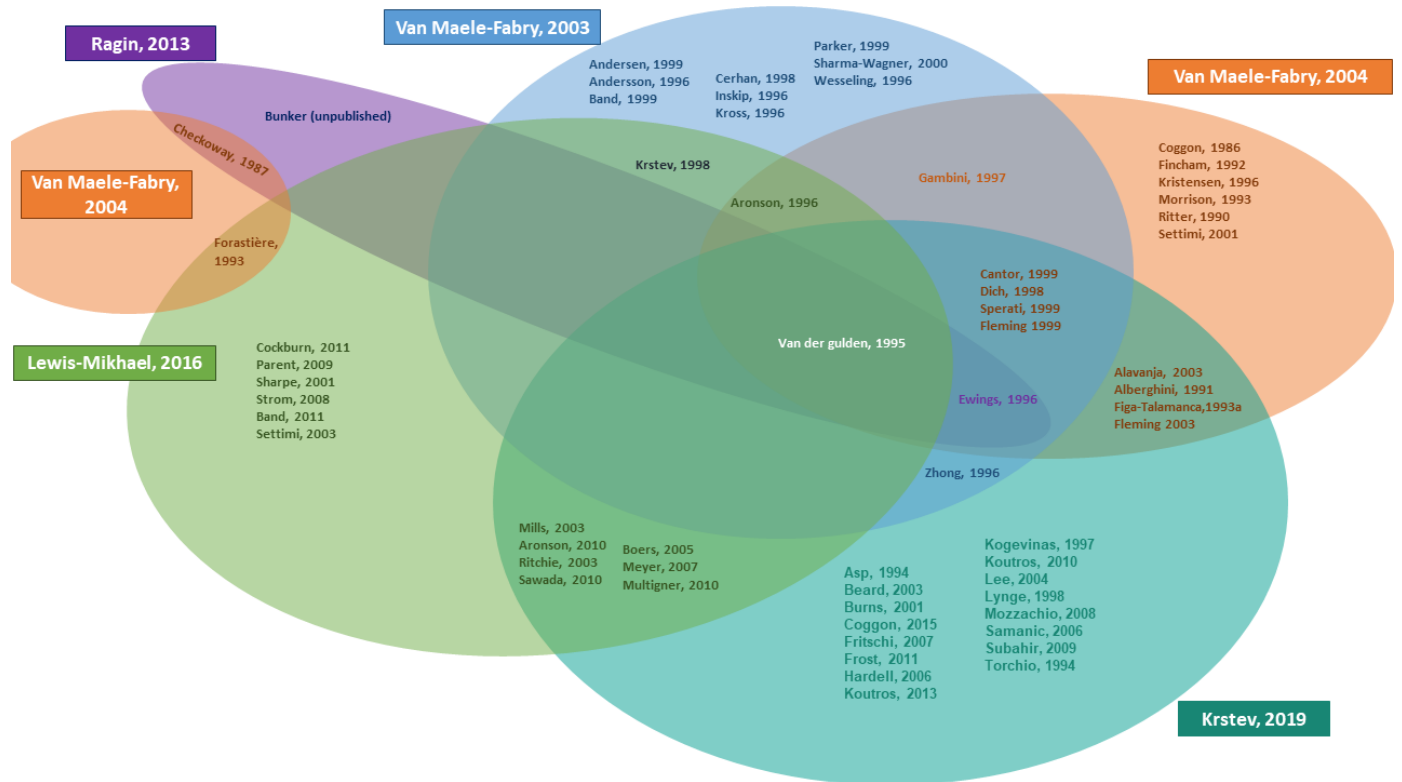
Ragin, 2013

Van Maele-Fabry, 2003

Van Maele-Fabry, 2004

Van Maele-Fabry, 2004

Lewis-Mikhael, 2016

Krstev, 2019

Andersen, 1999
Andersson, 1996
Band, 1999

Cerhan, 1998
Inskip, 1996
Kross, 1996

Parker, 1999
Sharma-Wagner, 2000
Wesseling, 1996

Bunker (unpublished)

Checkoway, 1987

Forastière, 1993

Krstev, 1998

Aronson, 1996

Gambini, 1997

Coggon, 1986
Fincham, 1992
Kristensen, 1996
Morrison, 1993
Ritter, 1990
Settimi, 2001

Cantor, 1999
Dich, 1998
Sperati, 1999
Fleming 1999

Van der gulden, 1995

Cockburn, 2011
Parent, 2009
Sharpe, 2001
Strom, 2008
Band, 2011
Settimi, 2003

Alavanja, 2003
Alberghini, 1991
Figa-Talamanca, 1993a
Fleming 2003

Ewings, 1996

Zhong, 1996

Mills, 2003
Aronson, 2010
Ritchie, 2003
Sawada, 2010

Boers, 2005
Meyer, 2007
Multigner, 2010

Asp, 1994
Beard, 2003
Burns, 2001
Coggon, 2015
Fritschi, 2007
Frost, 2011
Hardell, 2006
Koutros, 2013

Kogevinas, 1997
Koutros, 2010
Lee, 2004
Lynge, 1998
Mozzachio, 2008
Samanic, 2006
Subahir, 2009
Torchio, 1994